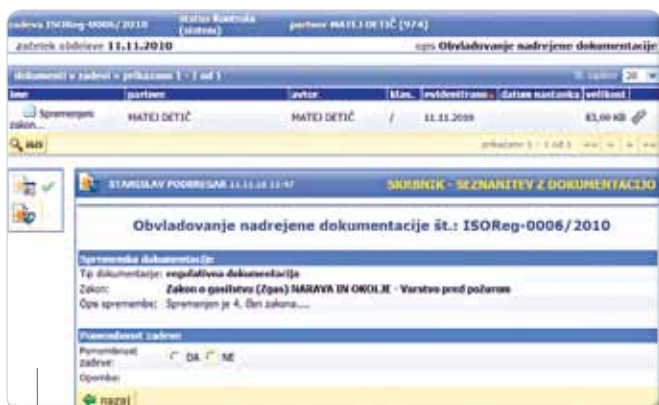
zadeva ISOReg-0006/2010 status Kontrola (sistem) partner MATEJ DETIČ (974)

začetek obdelave 11.11.2010 opis Obvladovanje nadrejene dokumentacije

dokumenti v zadevi » prikazano 1 - 1 od 1 št. zapisov 20

| ime | partner | avtor | klas. | evidentirano | datum nastanka | velikost |
|---|---|---|---|---|---|---|
| Spremenjen zakon... | MATEJ DETIČ | MATEJ DETIČ | / | 11.11.2010 | | 83,00 KB |

išči prikazano 1 - 1 od 1

STANISLAV PODBREGAR 11.11.10 12:47 SKRBNIK - SEZNANITEV Z DOKUMENTACIJO

Obvladovanje nadrejene dokumentacije št.: ISOReg-0006/2010

Sprememba dokumentacije
Tip dokumentacije: regulativna dokumentacija
Zakon: Zakon o gasilstvu (Zgas) NARAVA IN OKOLJE - Varstvo pred požarom
Opis spremembe: Spremenjen je 4. člen zakona....

Pomembnost zadeve
Pomembnost zadeve: DA NE
Opombe:

nazaj